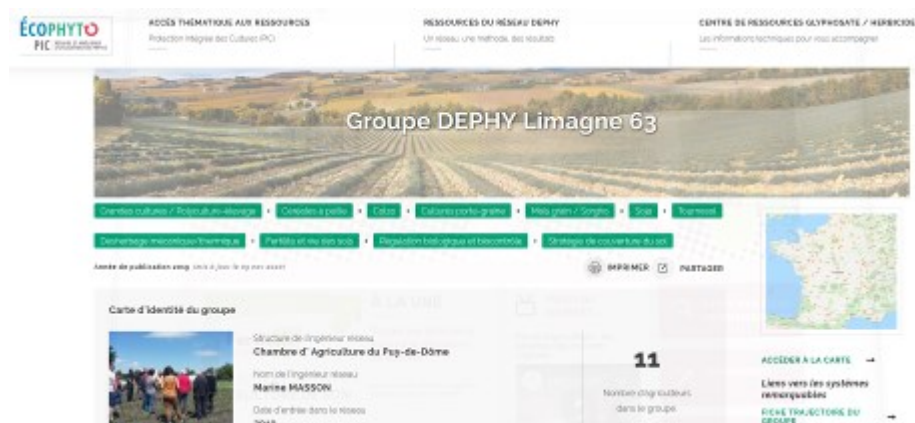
ÉCOPHYTO PIC

ACCÈS THÉMATIQUE AUX RESSOURCES
Protection Intégrée des Cultures (PIC)

RESSOURCES DU RÉSEAU DEPHY
Un réseau, une méthode, des résultats

CENTRE DE RESSOURCES GLYPHOSATE / HERBICIDES
Les informations techniques pour vous accompagner

Groupe DEPHY Limagne 63

Grandes cultures / Polyculture-élevage • Céréales à paille • Colza • Cultures porte-graine • Maïs grain / Sorgho • Soja • Tournesol • Désherbage mécanique/thermique • Fertilité et vie des sols • Régulation biologique et biocontrôle • Stratégie de couverture du sol

Année de publication 2019 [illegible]

IMPRIMER PARTAGER

Carte d'identité du groupe

Structure de l'ingénieur réseau
Chambre d' Agriculture du Puy-de-Dôme

Nom de l'ingénieur réseau
Marine MASSON

Date d'entrée dans le réseau
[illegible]

11
Nombre d'agriculteurs dans le groupe

ACCÉDER À LA CARTE →

Liens vers les systèmes remarquables

FICHE TRAJECTOIRE DU GROUPE →